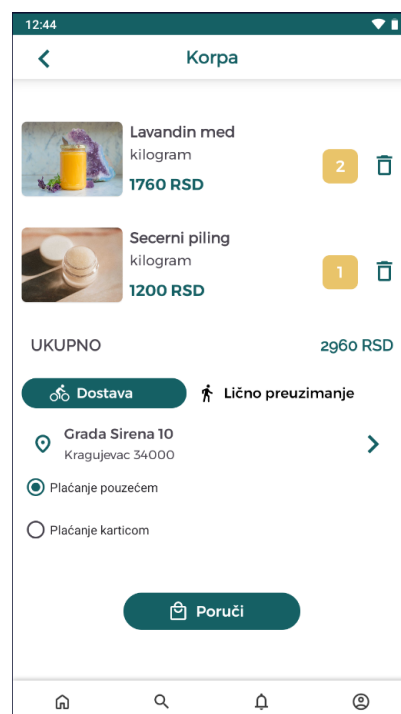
12:44

Korpa

Lavandin med
kilogram
1760 RSD
2

Secerni piling
kilogram
1200 RSD
1

UKUPNO
2960 RSD

Dostava
Lično preuzimanje

Grada Sirena 10
Kragujevac 34000

Plaćanje pouzećem

Plaćanje karticom

Poruči